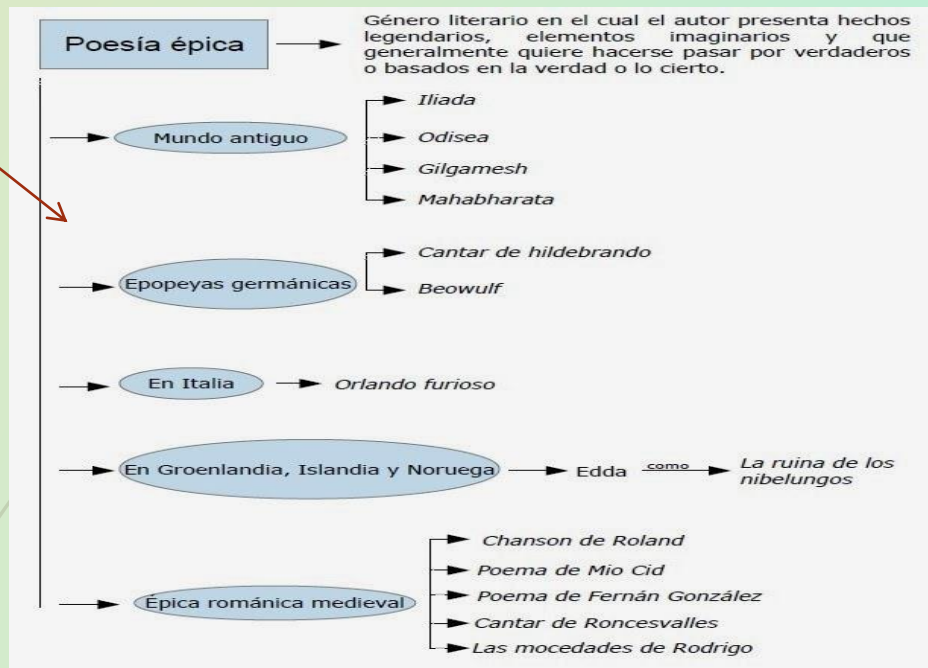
Poesía épica

Género literario en el cual el autor presenta hechos legendarios, elementos imaginarios y que generalmente quiere hacerse pasar por verdaderos o basados en la verdad o lo cierto.

Mundo antiguo

Iliada

Odisea

Gilgamesh

Mahabharata

Epopeyas germánicas

Cantar de hildebrando

Beowulf

En Italia

Orlando furioso

En Groenlandia, Islandia y Noruega

Edda

como

La ruina de los nibelungos

Épica románica medieval

Chanson de Roland

Poema de Mio Cid

Poema de Fernán González

Cantar de Roncesvalles

Las mocedades de Rodrigo